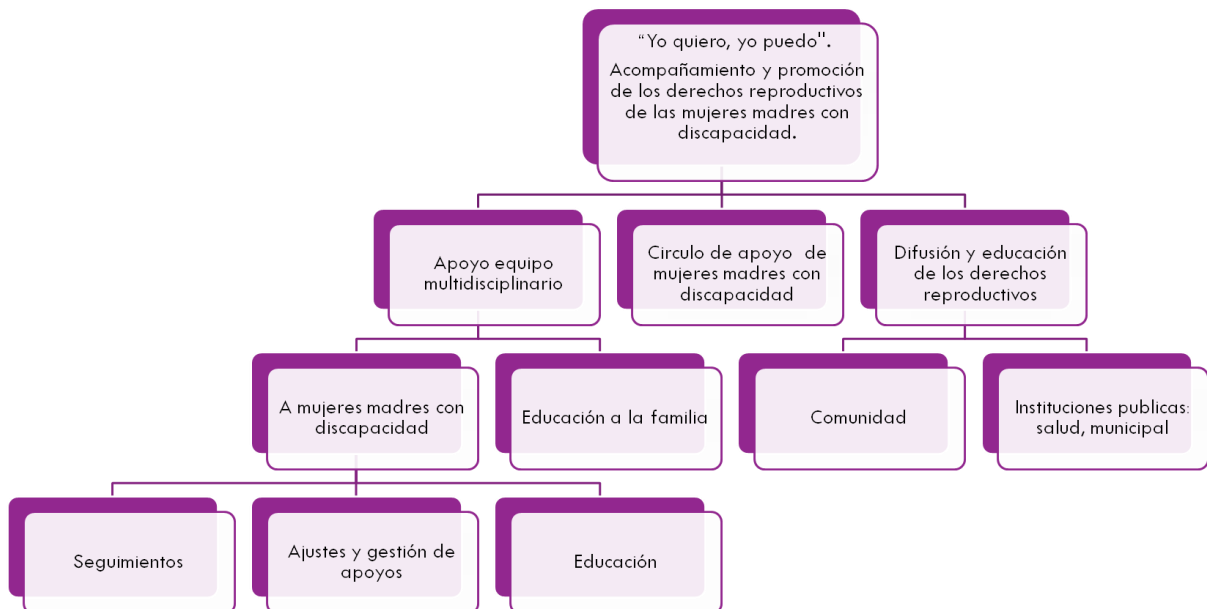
“Yo quiero, yo puedo".

Acompañamiento y promoción de los derechos reproductivos de las mujeres madres con discapacidad.

Apoyo equipo multidisciplinario

Circulo de apoyo de mujeres madres con discapacidad

Difusión y educación de los derechos reproductivos

A mujeres madres con discapacidad

Educación a la familia

Comunidad

Instituciones publicas: salud, municipal

Seguimientos

Ajustes y gestión de apoyos

Educación